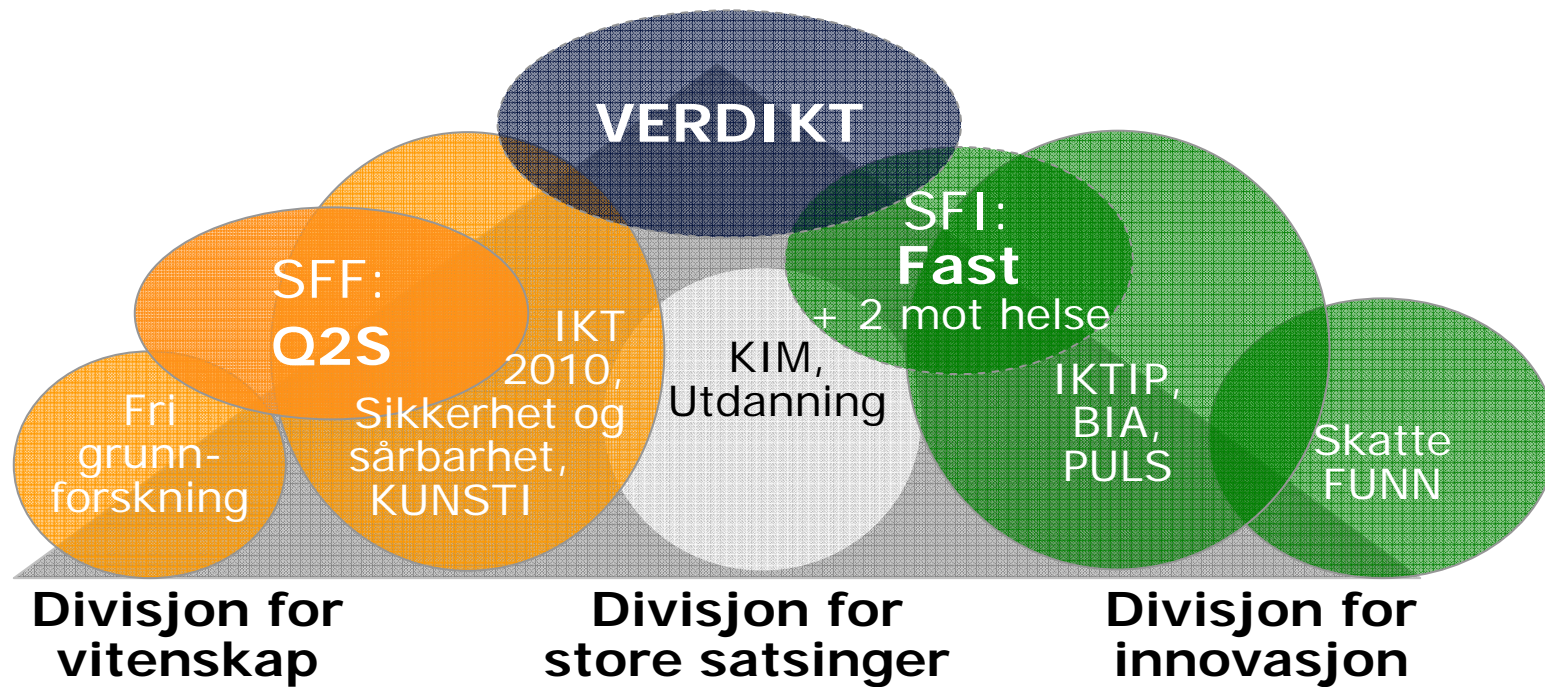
VERDIKT

SFF:
Q2S

IKT 2010, Sikkerhet og sårbarhet, KUNSTI

Fri grunnforskning

KIM, Utdanning

SFI:
Fast
+ 2 mot helse

IKTIP, BIA, PULS

Skatte FUNN

Divisjon for vitenskap

Divisjon for store satsinger

Divisjon for innovasjon